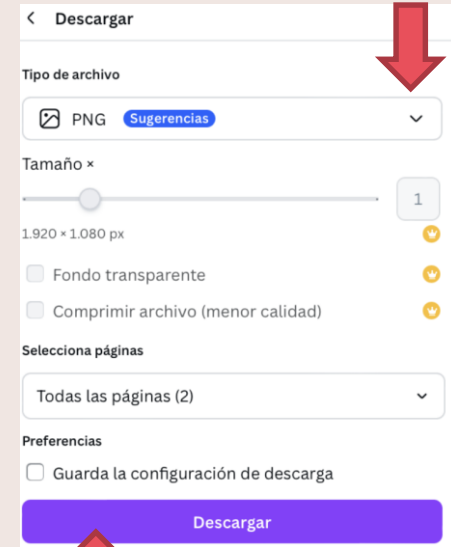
< Descargar

Tipo de archivo

PNG Sugerencias

Tamaño ×

1

1.920 × 1.080 px

Fondo transparente

Comprimir archivo (menor calidad)

Selecciona páginas

Todas las páginas (2)

Preferencias

Guarda la configuración de descarga

Descargar